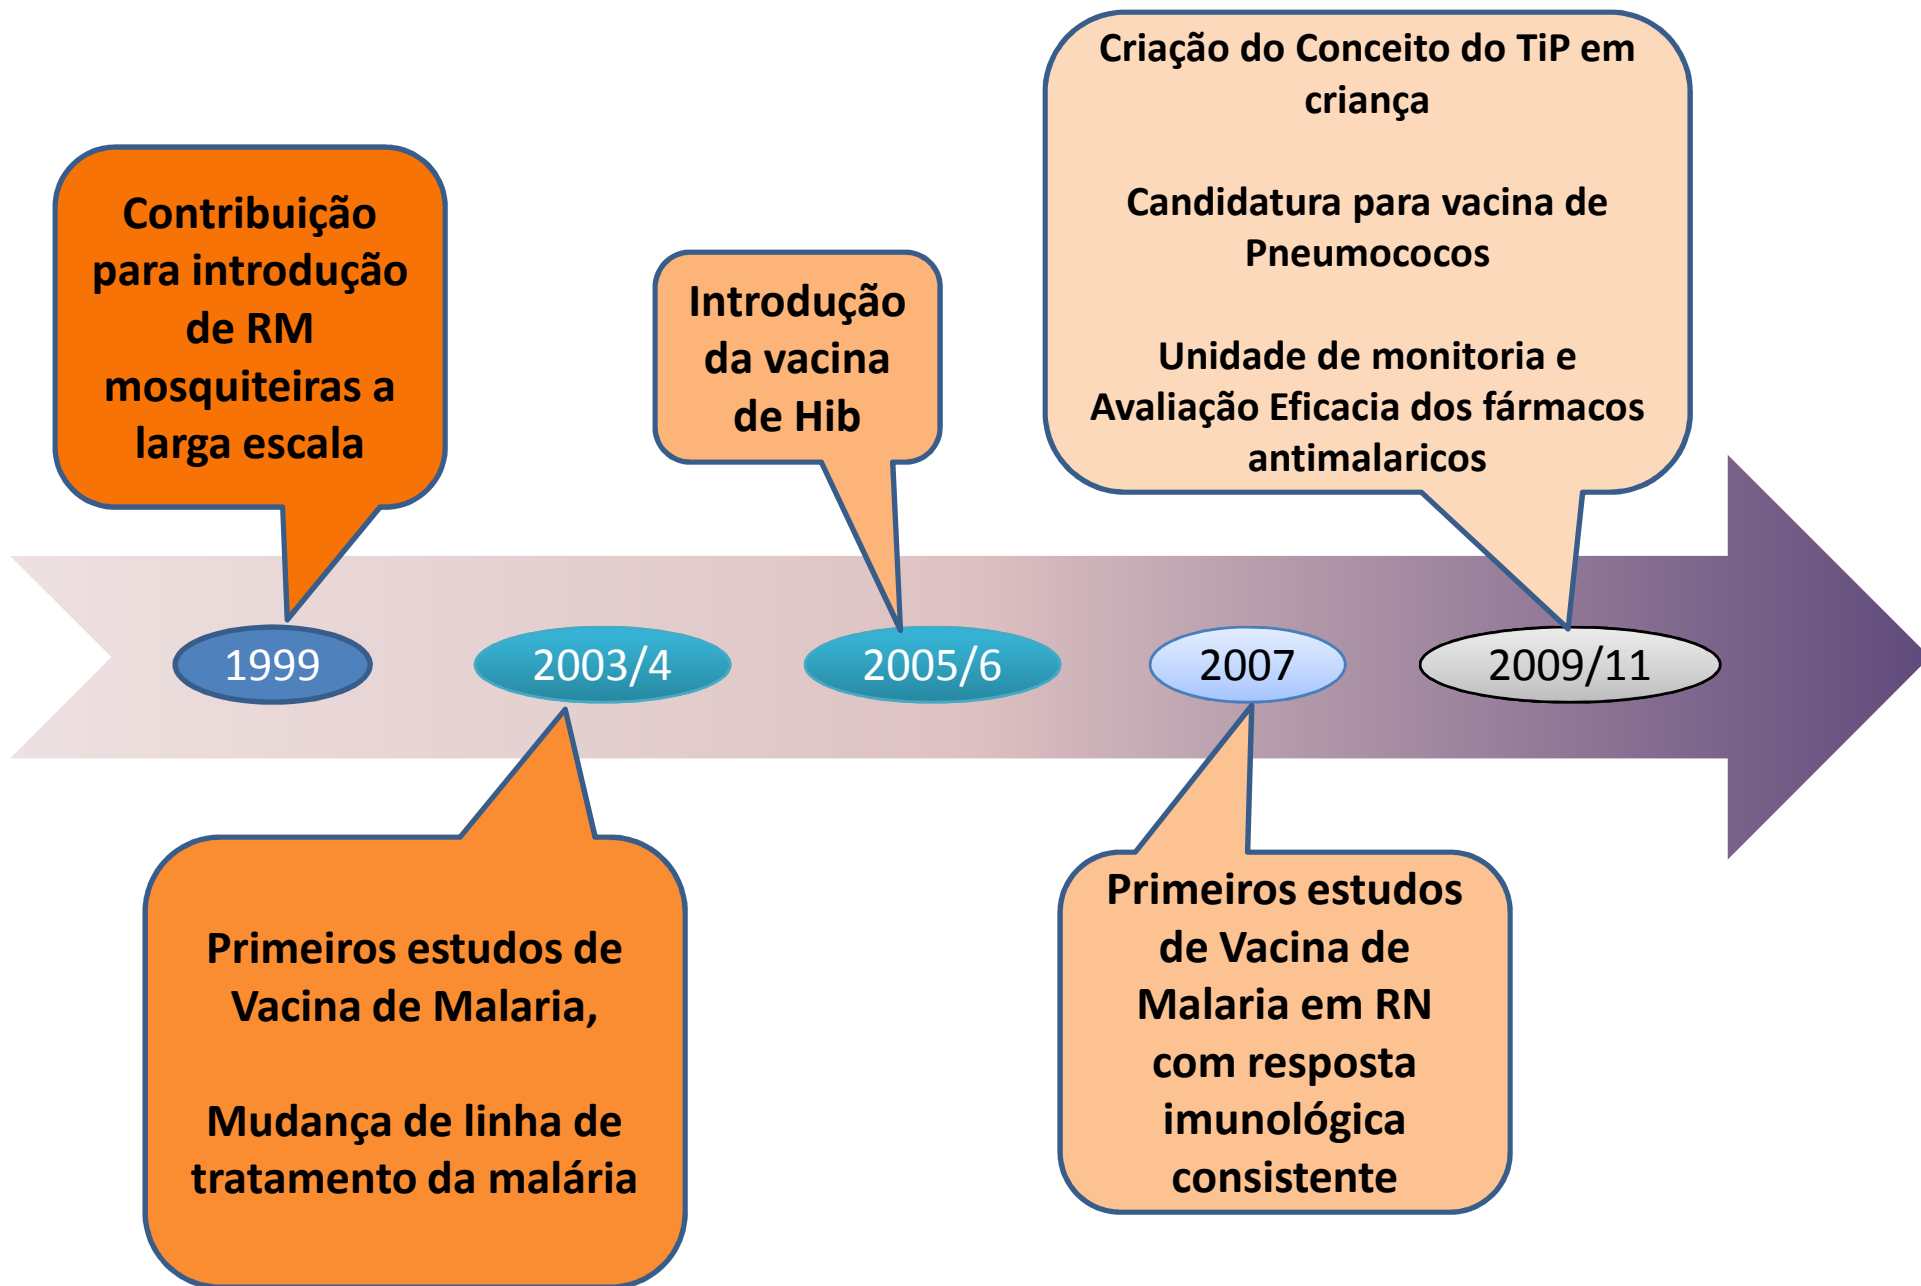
Contribuição para introdução de RM mosquiteiras a larga escala

1999

2003/4

Primeiros estudos de Vacina de Malaria,

Mudança de linha de tratamento da malária

Introdução da vacina de Hib

2005/6

2007

Primeiros estudos de Vacina de Malaria em RN com resposta imunológica consistente

Criação do Conceito do TiP em criança

Candidatura para vacina de Pneumococos

Unidade de monitoria e Avaliação Eficacia dos fármacos antimalaricos

2009/11